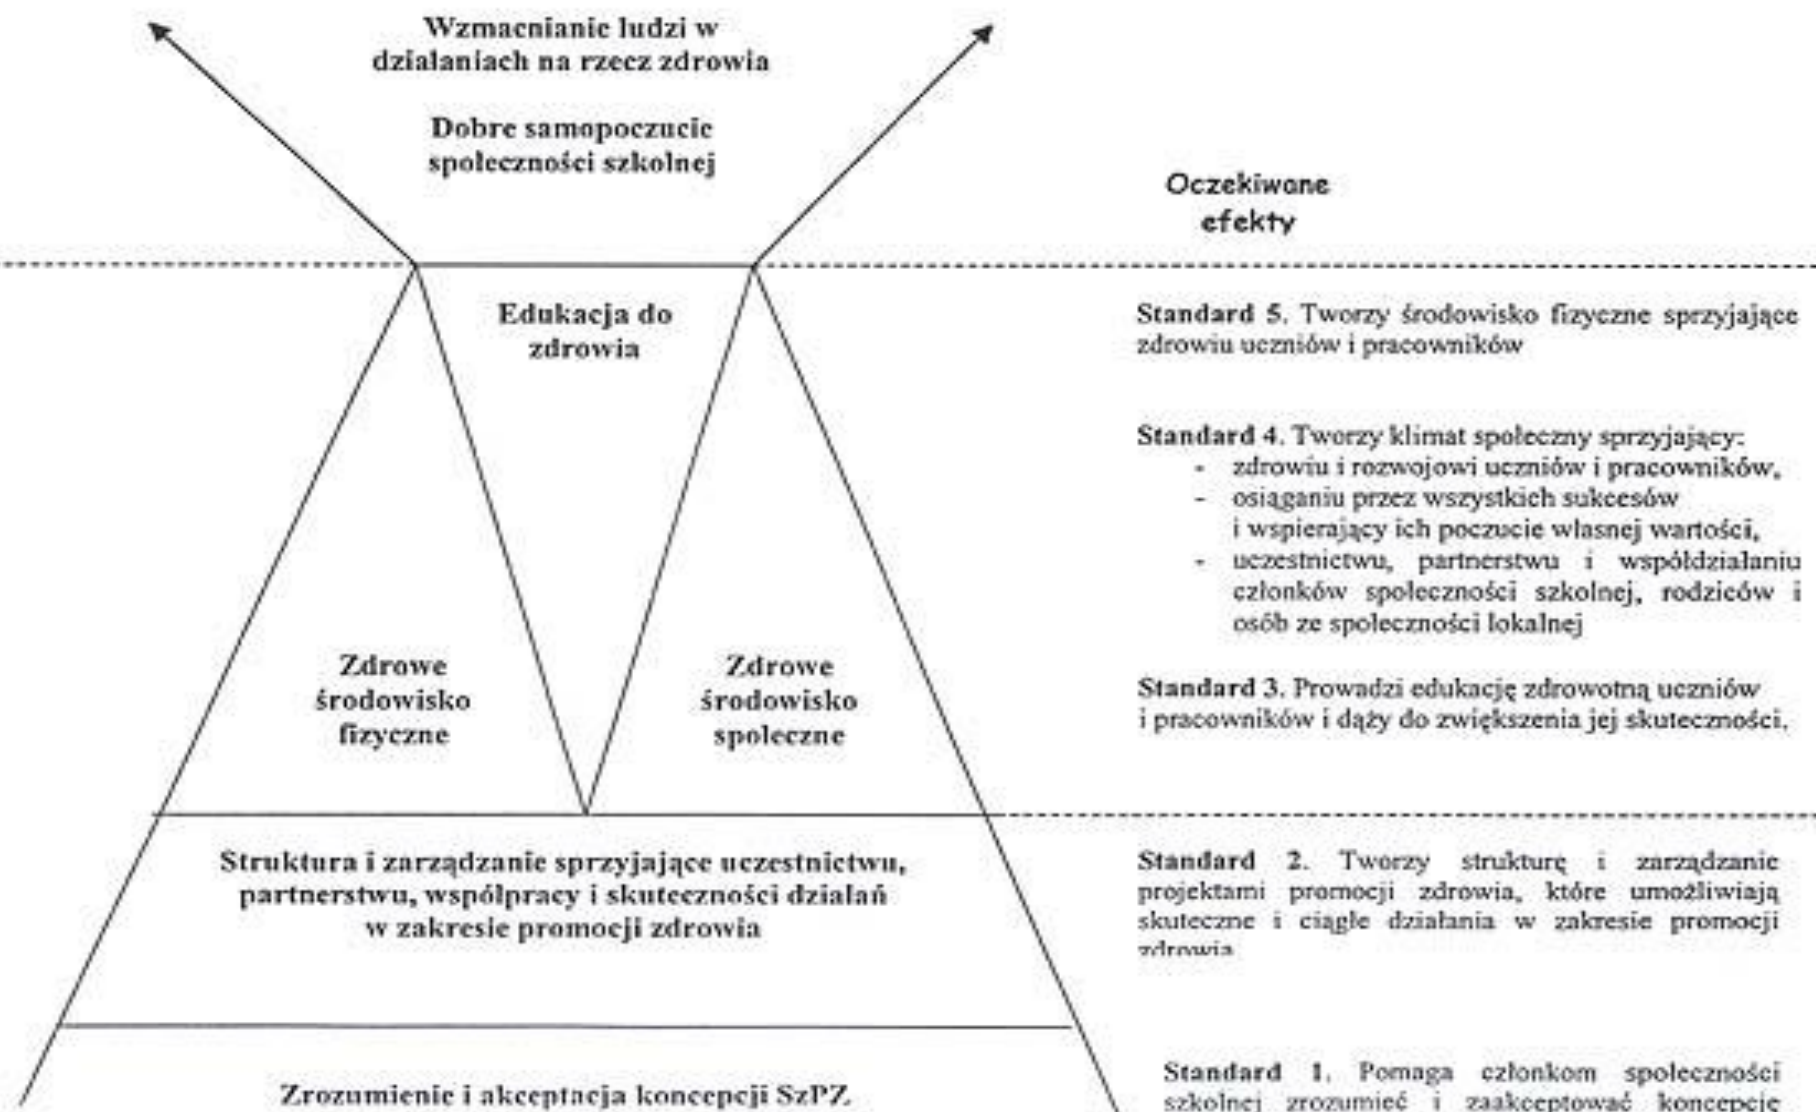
Wzmacnianie ludzi w działaniach na rzecz zdrowia

Dobre samopoczucie społeczności szkolnej

Oczekiwane efekty

Edukacja do zdrowia

Zdrowe środowisko fizyczne

Zdrowe środowisko społeczne

Standard 5. Tworzy środowisko fizyczne sprzyjające zdrowiu uczniów i pracowników

Standard 4. Tworzy klimat społeczny sprzyjający:
- zdrowiu i rozwojowi uczniów i pracowników,
- osiąganiu przez wszystkich sukcesów i wspierający ich poczucie własnej wartości,
- uczestnictwu, partnerstwu i współdziałaniu członków społeczności szkolnej, rodziców i osób ze społeczności lokalnej

Standard 3. Prowadzi edukację zdrowotną uczniów i pracowników i dąży do zwiększenia jej skuteczności.

Struktura i zarządzanie sprzyjające uczestnictwu, partnerstwu, współpracy i skuteczności działań w zakresie promocji zdrowia

Standard 2. Tworzy strukturę i zarządzanie projektami promocji zdrowia, które umożliwiają skuteczne i ciągłe działania w zakresie promocji zdrowia

Zrozumienie i akceptacja koncepcji SzPZ

Standard 1. Pomaga członkom społeczności szkolnej zrozumieć i zaakceptować koncepcję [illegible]